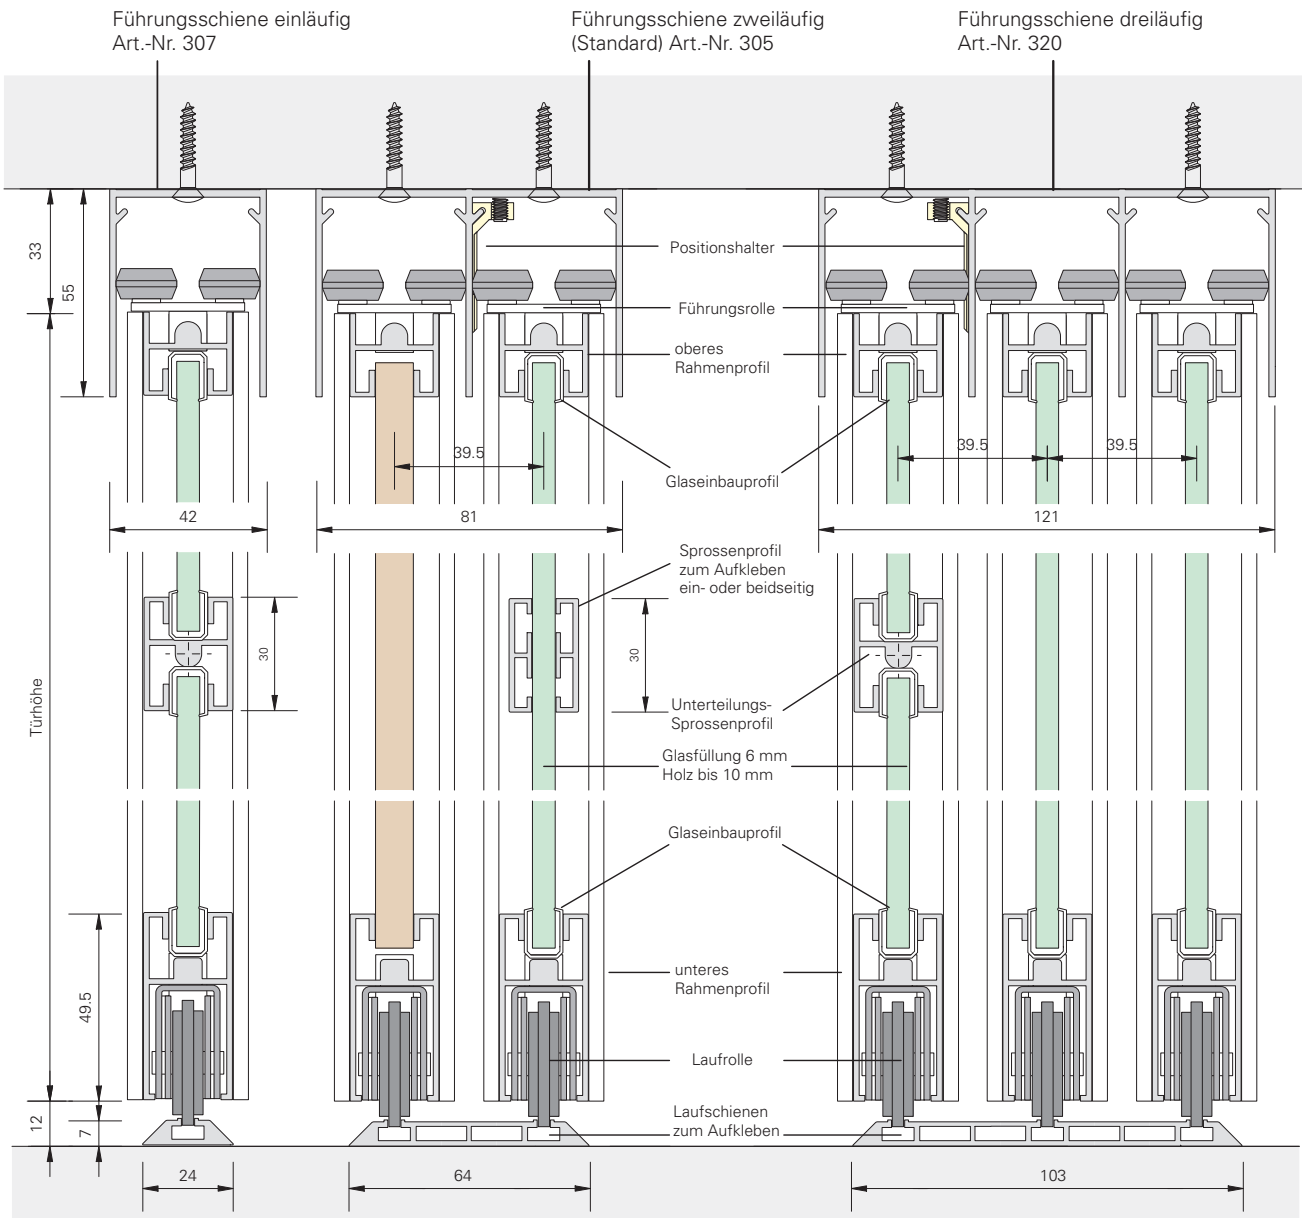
Führungsschiene einläufig
Art.-Nr. 307

Führungsschiene zweiläufig
(Standard) Art.-Nr. 305

Führungsschiene dreiläufig
Art.-Nr. 320

33

55

Positionshalter

Führungsrolle

oberes
Rahmenprofil

39.5

39.5

39.5

Glaseinbauprofil

42

81

121

Sprossenprofil
zum Aufkleben
ein- oder beidseitig

30

30

Türhöhe

Unterteilungs-
Sprossenprofil

Glasfüllung 6 mm
Holz bis 10 mm

Glaseinbauprofil

49.5

unteres
Rahmenprofil

Laufrolle

Laufschienen
zum Aufkleben

12

7

24

64

103